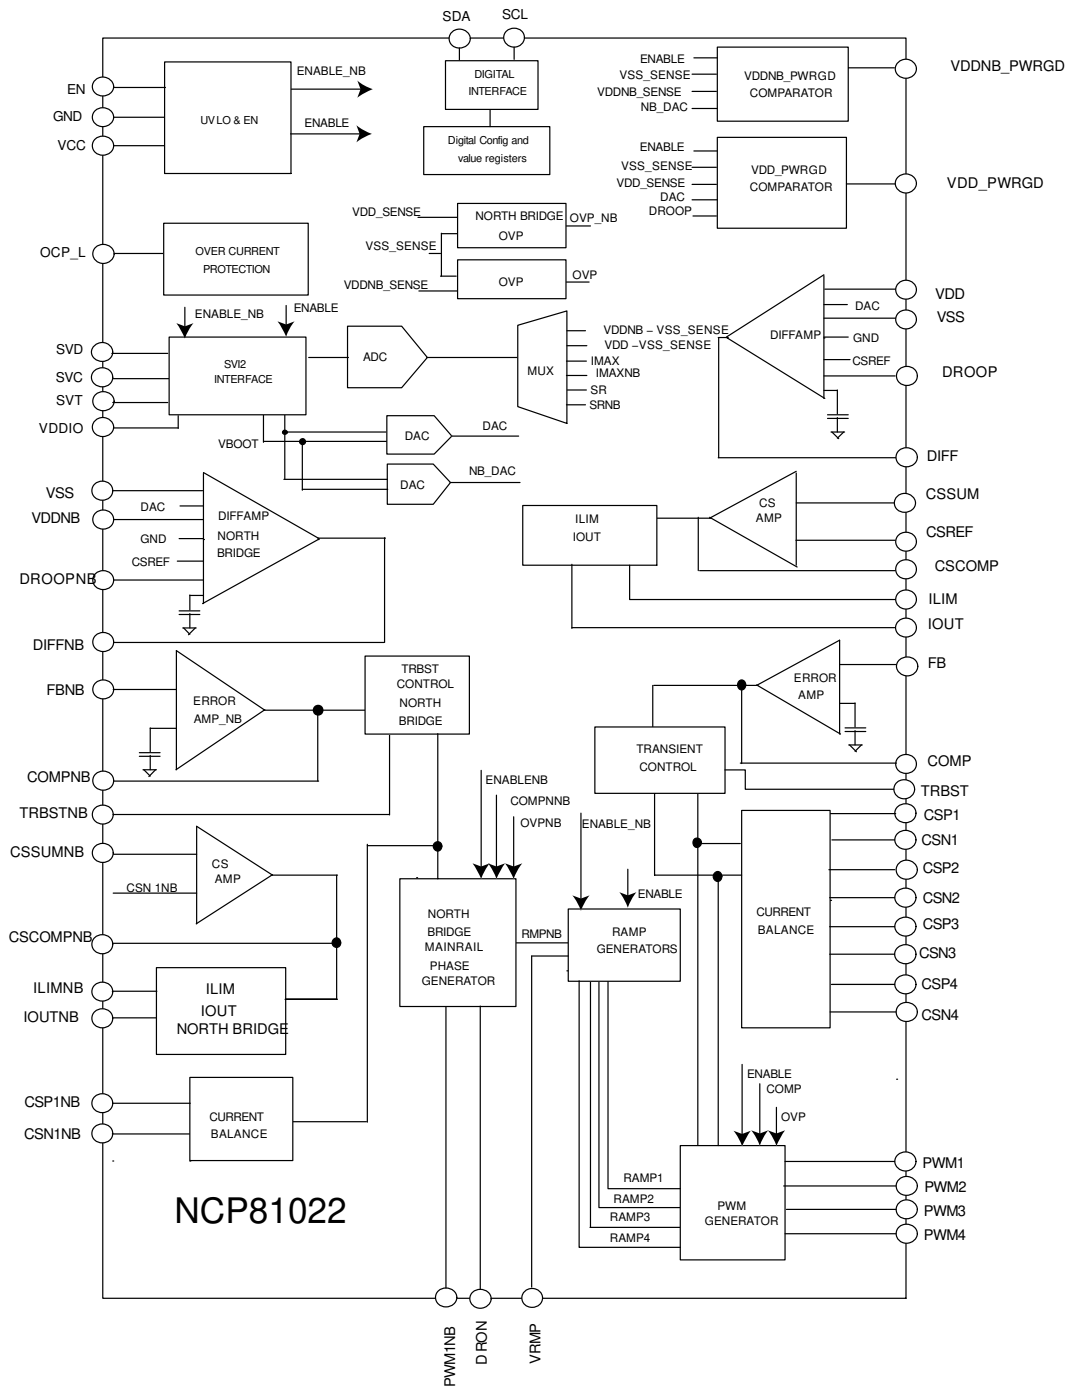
SDA SCL

EN
GND
VCC
UVLO & EN
ENABLE_NB
ENABLE

DIGITAL INTERFACE
Digital Config and value registers

ENABLE
VSS_SENSE
VDDNB_SENSE
NB_DAC
VDDNB_PWRGD COMPARATOR
VDDNB_PWRGD

ENABLE
VSS_SENSE
VDD_SENSE
DAC
DROOP
VDD_PWRGD COMPARATOR
VDD_PWRGD

VDD_SENSE
NORTH BRIDGE OVP
OVP_NB
VSS_SENSE
VDDNB_SENSE
OVP
OVP

OCP_L
OVER CURRENT PROTECTION

ENABLE_NB
ENABLE
SVD
SVC
SVT
VDDIO
SVI2 INTERFACE
VBOOT
ADC
MUX
VDDNB – VSS_SENSE
VDD –VSS_SENSE
IMAX
IMAXNB
SR
SRNB
DAC
DAC
DAC
NB_DAC

DAC
GND
CSREF
DIFFAMP
VDD
VSS
DROOP
DIFF

VSS
VDDNB
DAC
DIFFAMP NORTH BRIDGE
GND
CSREF
DROOPNB
DIFFNB

ILIM IOUT
CS AMP
CSSUM
CSREF
CSCOMP
ILIM
IOUT

FBNB
ERROR AMP_NB
TRBST CONTROL NORTH BRIDGE
COMPNB
TRBSTNB

ERROR AMP
FB
TRANSIENT CONTROL
COMP
TRBST

ENABLENB
COMPNNB
OVPNB
ENABLE_NB
ENABLE

CSSUMNB
CS AMP
CSN 1NB
CSCOMPNB
NORTH BRIDGE MAINRAIL PHASE GENERATOR
RMPNB
RAMP GENERATORS
CURRENT BALANCE
CSP1
CSN1
CSP2
CSN2
CSP3
CSN3
CSP4
CSN4

ILIMNB
IOUTNB
ILIM IOUT NORTH BRIDGE

ENABLE
COMP
OVP

CSP1NB
CSN1NB
CURRENT BALANCE

RAMP1
RAMP2
RAMP3
RAMP4
PWM GENERATOR
PWM1
PWM2
PWM3
PWM4

NCP81022

PWM1NB
D RON
VRMP